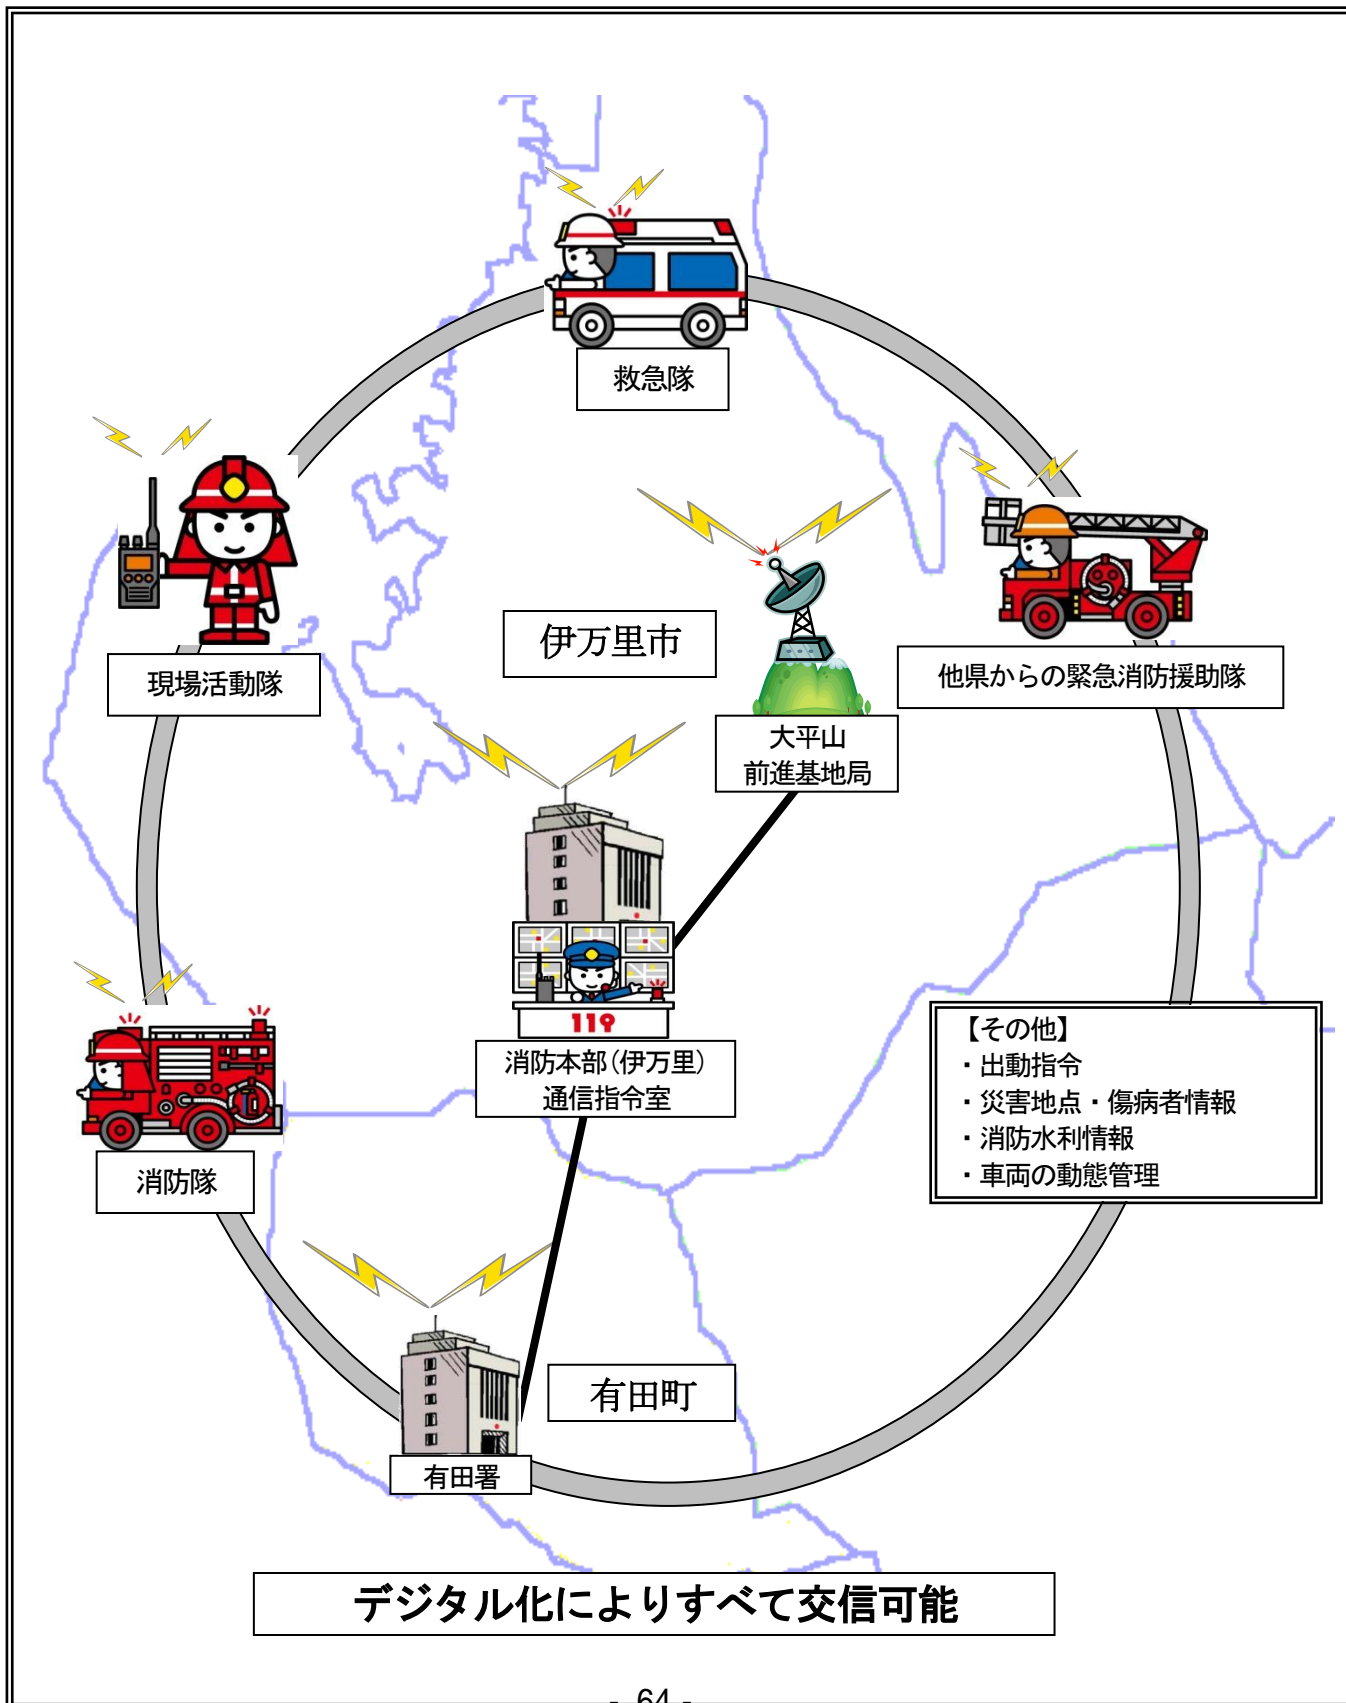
救急隊

現場活動隊

伊万里市

大平山
前進基地局

他県からの緊急消防援助隊

119

消防本部(伊万里)
通信指令室

【その他】
・出動指令
・災害地点・傷病者情報
・消防水利情報
・車両の動態管理

消防隊

有田町

有田署

デジタル化によりすべて交信可能

- 64 -